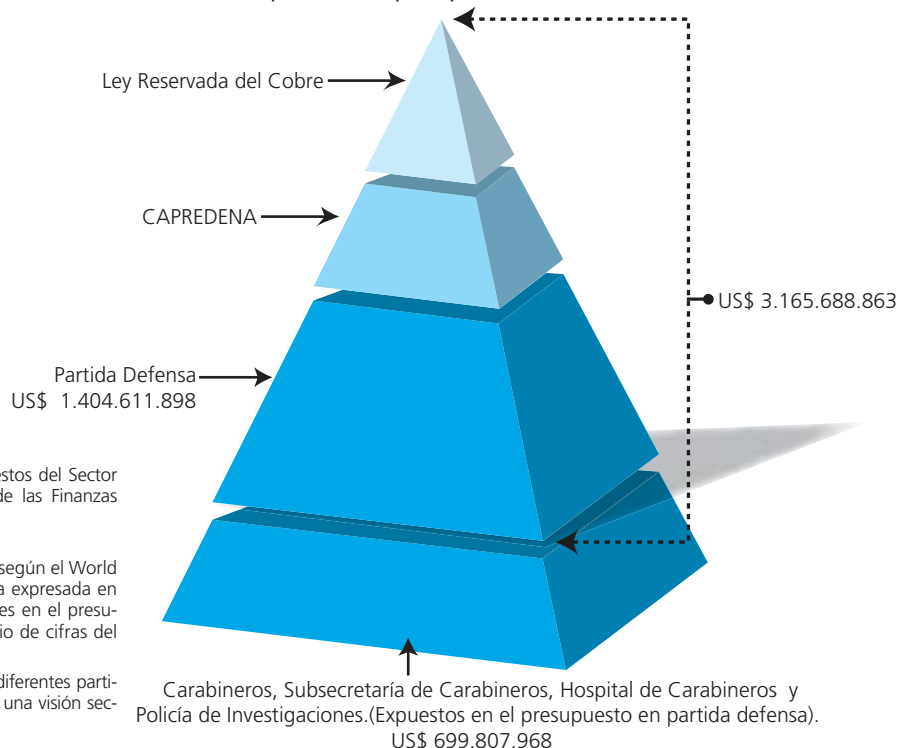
Ley Reservada del Cobre

CAPREDENA

US$ 3.165.688.863

Partida Defensa
US$ 1.404.611.898

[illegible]estos del Sector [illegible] de las Finanzas

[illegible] según el World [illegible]a expresada en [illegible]es en el presu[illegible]io de cifras del

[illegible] diferentes parti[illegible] una visión sec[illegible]

Carabineros, Subsecretaría de Carabineros, Hospital de Carabineros y Policía de Investigaciones.(Expuestos en el presupuesto en partida defensa).
US$ 699.807.968